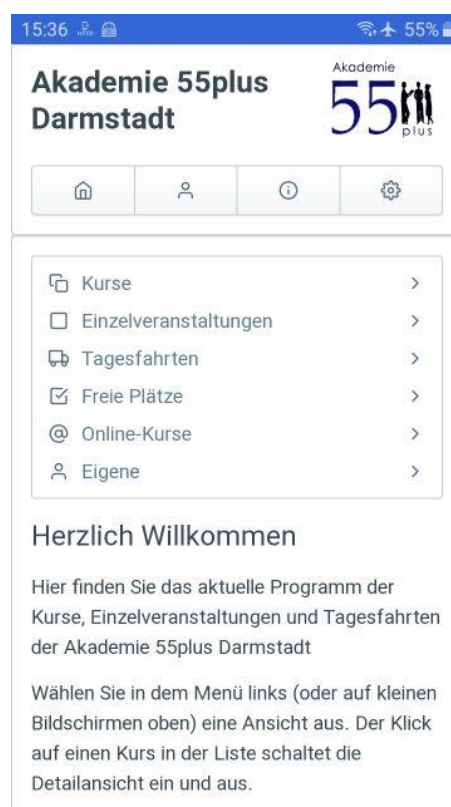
15:36 55%

Akademie 55plus Darmstadt

Akademie 55 plus

Kurse >
Einzelveranstaltungen >
Tagesfahrten >
Freie Plätze >
Online-Kurse >
Eigene >

Herzlich Willkommen

Hier finden Sie das aktuelle Programm der Kurse, Einzelveranstaltungen und Tagesfahrten der Akademie 55plus Darmstadt

Wählen Sie in dem Menü links (oder auf kleinen Bildschirmen oben) eine Ansicht aus. Der Klick auf einen Kurs in der Liste schaltet die Detailansicht ein und aus.